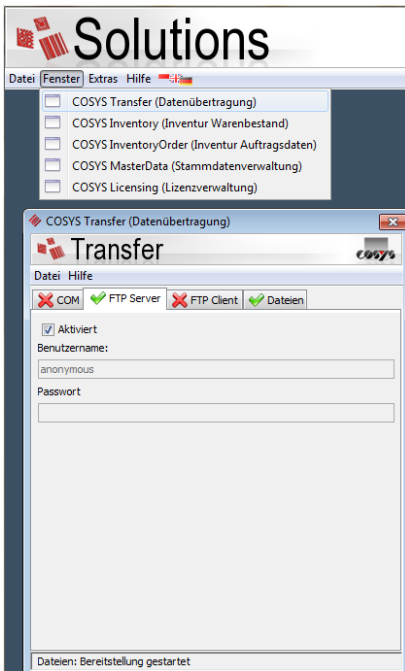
Solutions

Datei Fenster Extras Hilfe

COSYS Transfer (Datenübertragung)
COSYS Inventory (Inventur Warenbestand)
COSYS InventoryOrder (Inventur Auftragsdaten)
COSYS MasterData (Stammdatenverwaltung)
COSYS Licensing (Lizenzverwaltung)

COSYS Transfer (Datenübertragung)

Transfer

cosys

Datei Hilfe

COM FTP Server FTP Client Dateien

Aktiviert

Benutzername:

anonymous

Passwort

Dateien: Bereitstellung gestartet